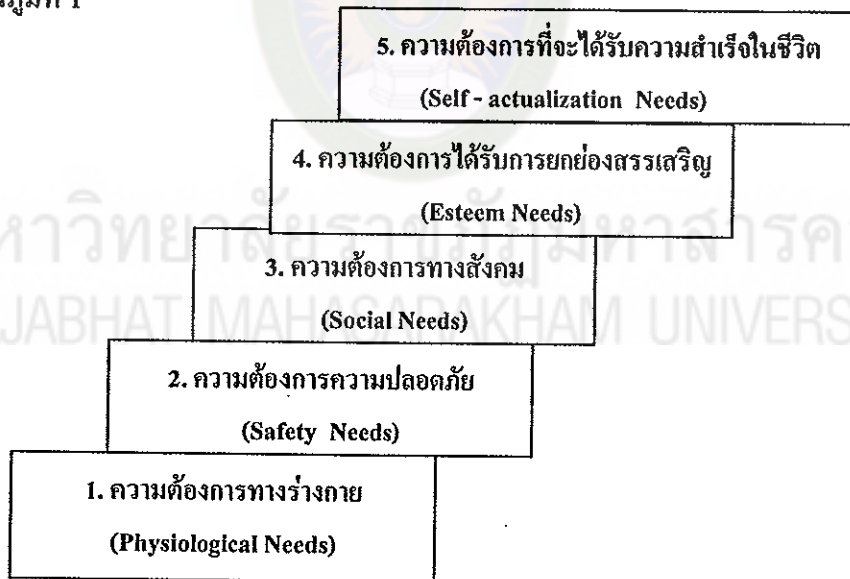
ภูมิที่ 1

5. ความต้องการที่จะได้รับความสำเร็จในชีวิต
(Self - actualization Needs)

4. ความต้องการได้รับการยกย่องสรรเสริญ
(Esteem Needs)

3. ความต้องการทางสังคม
(Social Needs)

2. ความต้องการความปลอดภัย
(Safety Needs)

1. ความต้องการทางร่างกาย
(Physiological Needs)

หาวิทยาลัยราชภัฏมหาสารคาม
JABHAT MAHASARAKHAM UNIVERS